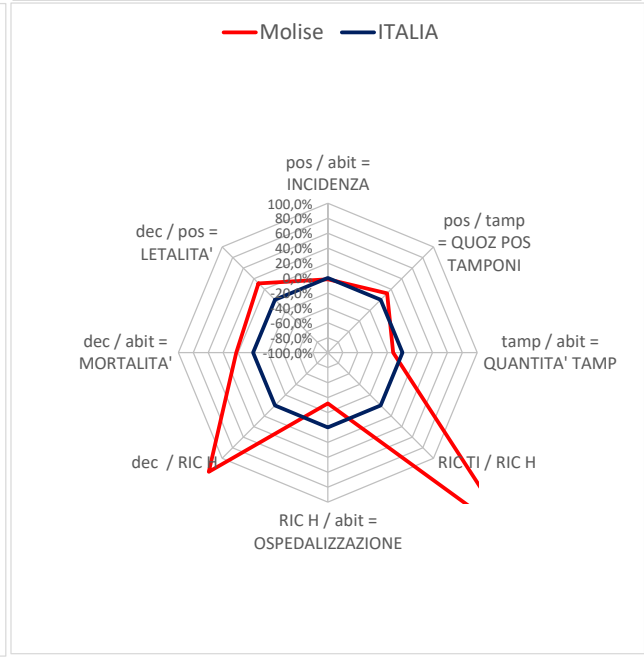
Molise ITALIA

pos / abit = INCIDENZA

100,0%
80,0%
60,0%
40,0%
20,0%
0,0%
-20,0%
-40,0%
-60,0%
-80,0%
-100,0%

pos / tamp = QUOZ POS TAMPONI

tamp / abit = QUANTITA' TAMP

RIC TI / RIC H

RIC H / abit = OSPEDALIZZAZIONE

dec / RIC H

dec / abit = MORTALITA'

dec / pos = LETALITA'